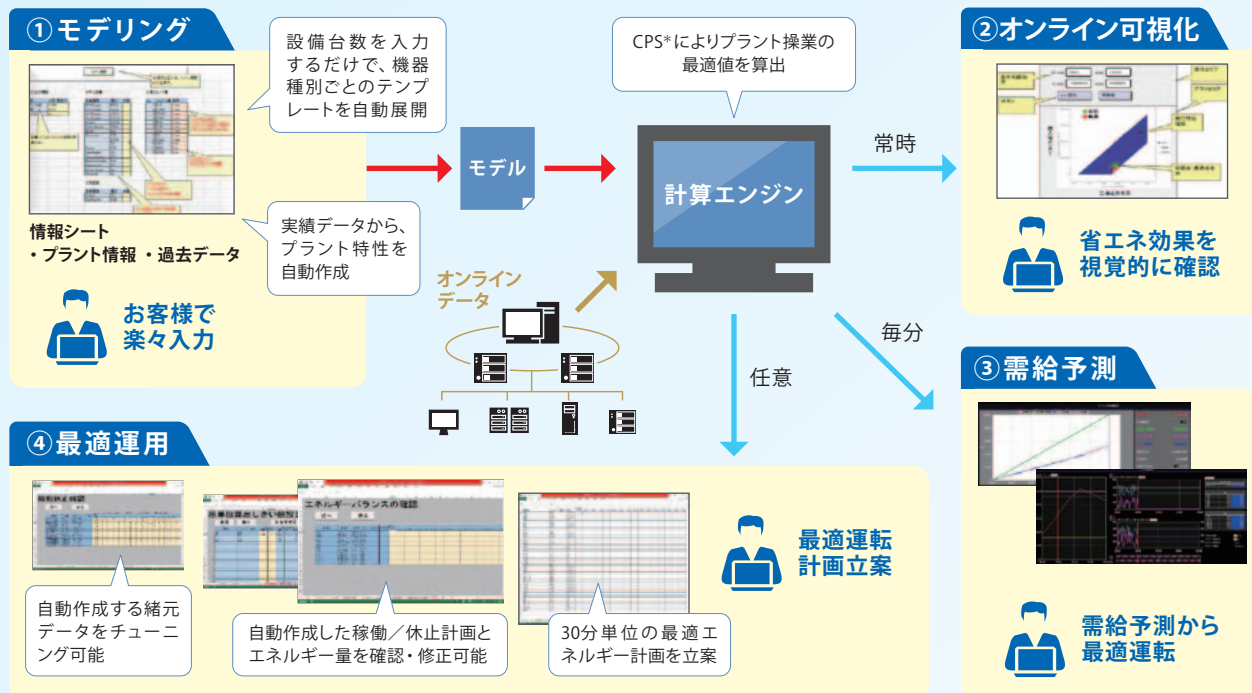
①モデリング

設備台数を入力するだけで、機器種別ごとのテンプレートを自動展開

情報シート
・プラント情報 ・過去データ

実績データから、プラント特性を自動作成

お客様で楽々入力

モデル

CPS*によりプラント操業の最適値を算出

計算エンジン

オンラインデータ

常時

②オンライン可視化

省エネ効果を視覚的に確認

毎分

任意

③需給予測

需給予測から最適運転

④最適運用

自動作成する緒元データをチューニング可能

自動作成した稼働／休止計画とエネルギー量を確認・修正可能

30分単位の最適エネルギー計画を立案

最適運転計画立案